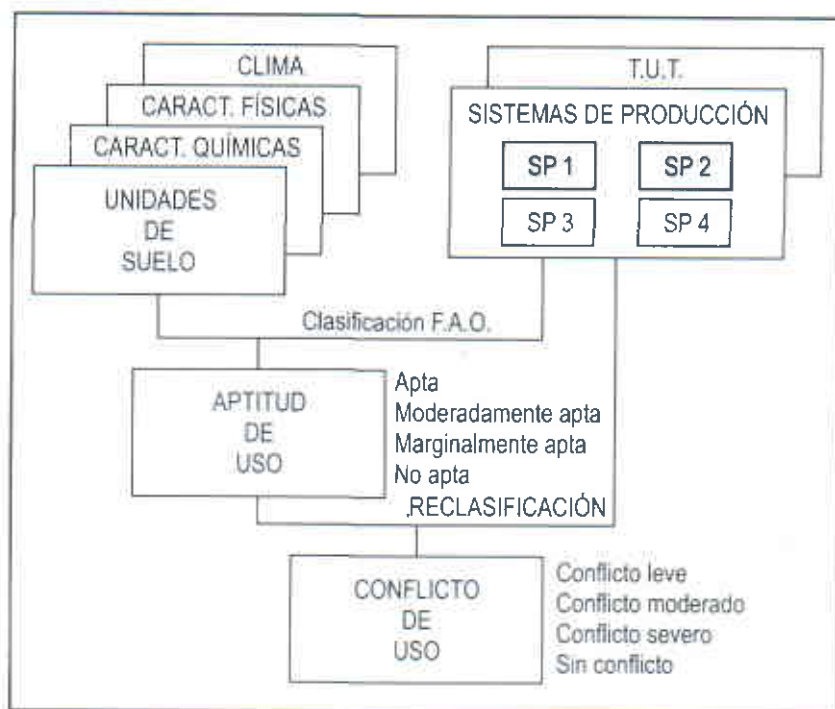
CLIMA

CARACT. FÍSICAS

CARACT. QUÍMICAS

UNIDADES DE SUELO

T.U.T.

SISTEMAS DE PRODUCCIÓN

SP 1

SP 2

SP 3

SP 4

Clasificación F.A.O.

APTITUD DE USO

Apta
Moderadamente apta
Marginalmente apta
No apta

.RECLASIFICACIÓN

CONFLICTO DE USO

Conflicto leve
Conflicto moderado
Conflicto severo
Sin conflicto